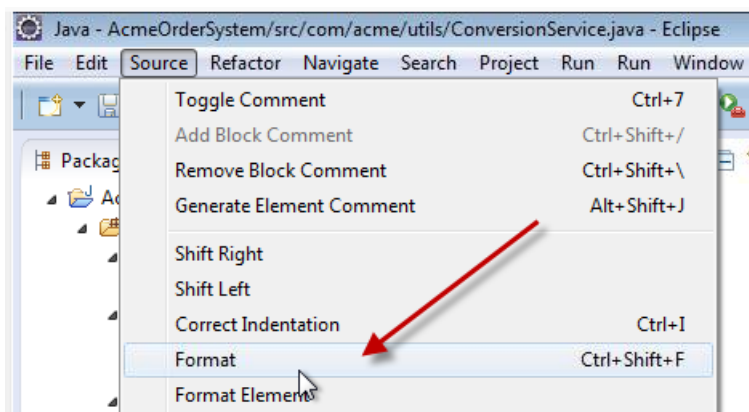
Java - AcmeOrderSystem/src/com/acme/utils/ConversionService.java - Eclipse

File Edit Source Refactor Navigate Search Project Run Run Window

Packag

Ac

Toggle Comment Ctrl+7
Add Block Comment Ctrl+Shift+/
Remove Block Comment Ctrl+Shift+\
Generate Element Comment Alt+Shift+J

Shift Right
Shift Left
Correct Indentation Ctrl+I
Format Ctrl+Shift+F
Format Element